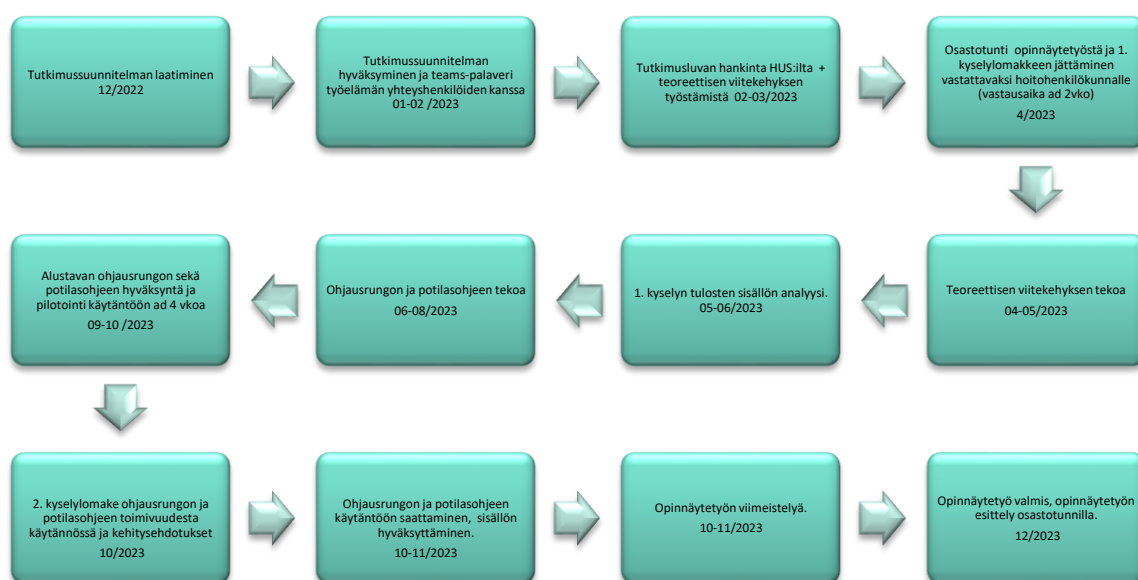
Tutkimussuunnitelman laatiminen 12/2022

Tutkimussuunnitelman hyväksyminen ja teams-palaveri työelämän yhteyshenkilöiden kanssa 01-02 /2023

Tutkimusluvan hankinta HUS:ilta + teoreettisen viitekehyksen työstämistä 02-03/2023

Osastotunti opinnäytetyöstä ja 1. kyselylomakkeen jättäminen vastattavaksi hoitohenkilökunnalle (vastausaika ad 2vko)

4/2023

Teoreettisen viitekehyksen tekoa

04-05/2023

1. kyselyn tulosten sisällön analyysi. 05-06/2023

Ohjausrungon ja potilasohjeen tekoa

06-08/2023

Alustavan ohjausrungon sekä potilasohjeen hyväksyntä ja pilotointi käytäntöön ad 4 vkoa

09-10 /2023

2. kyselylomake ohjausrungon ja potilasohjeen toimivuudesta käytännössä ja kehitysehdotukset

10/2023

Ohjausrungon ja potilasohjeen käytäntöön saattaminen, sisällön hyväksyttäminen.

10-11/2023

Opinnäytetyön viimeistelyä.

10-11/2023

Opinnäytetyö valmis, opinnäytetyön esittely osastotunnilla.

12/2023